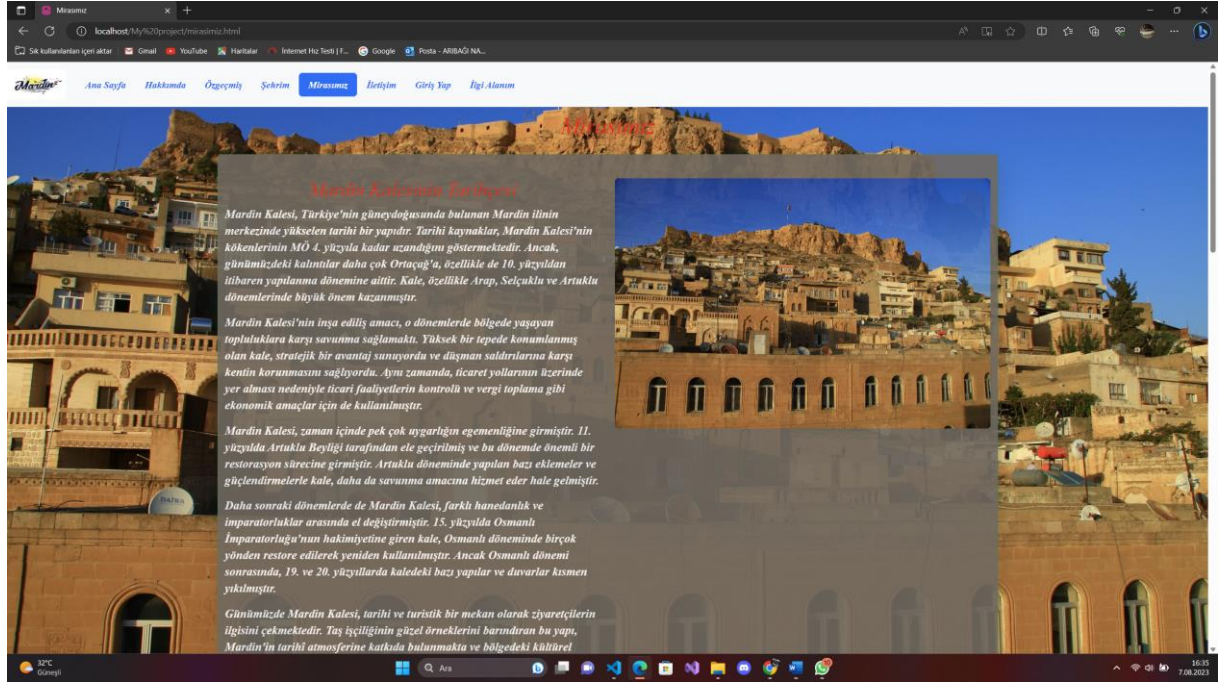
Mirasımız
localhost/My%20project/mirasimiz.html
Sık kullanılanları içeri aktar | Gmail | YouTube | Haritalar | İnternet Hız Testi | F... | Google | Posta - ARIBAĞI NA...

Mardin
Ana Sayfa
Hakkımda
Özgeçmiş
Şehrim
Mirasımız
İletişim
Giriş Yap
İlgi Alanım

Mirasımız

Mardin Kalesinin Tarihçesi

Mardin Kalesi, Türkiye'nin güneydoğusunda bulunan Mardin ilinin merkezinde yükselen tarihi bir yapıdır. Tarihi kaynaklar, Mardin Kalesi'nin kökenlerinin MÖ 4. yüzyıla kadar uzandığını göstermektedir. Ancak, günümüzdeki kalıntılar daha çok Ortaçağ'a, özellikle de 10. yüzyıldan itibaren yapılanma dönemine aittir. Kale, özellikle Arap, Selçuklu ve Artuklu dönemlerinde büyük önem kazanmıştır.

Mardin Kalesi'nin inşa ediliş amacı, o dönemlerde bölgede yaşayan topluluklara karşı savunma sağlamaktı. Yüksek bir tepede konumlanmış olan kale, stratejik bir avantaj sunuyordu ve düşman saldırılarına karşı kentin korunmasını sağlıyordu. Aynı zamanda, ticaret yollarının üzerinde yer alması nedeniyle ticari faaliyetlerin kontrolü ve vergi toplama gibi ekonomik amaçlar için de kullanılmıştır.

Mardin Kalesi, zaman içinde pek çok uygarlığın egemenliğine girmiştir. 11. yüzyılda Artuklu Beyliği tarafından ele geçirilmiş ve bu dönemde önemli bir restorasyon sürecine girmiştir. Artuklu döneminde yapılan bazı eklemeler ve güçlendirmelerle kale, daha da savunma amacına hizmet eder hale gelmiştir.

Daha sonraki dönemlerde de Mardin Kalesi, farklı hanedanlık ve imparatorluklar arasında el değiştirmiştir. 15. yüzyılda Osmanlı İmparatorluğu'nun hakimiyetine giren kale, Osmanlı döneminde birçok yönden restore edilerek yeniden kullanılmıştır. Ancak Osmanlı dönemi sonrasında, 19. ve 20. yüzyıllarda kaledeki bazı yapılar ve duvarlar kısmen yıkılmıştır.

Günümüzde Mardin Kalesi, tarihi ve turistik bir mekan olarak ziyaretçilerin ilgisini çekmektedir. Taş işçiliğinin güzel örneklerini barındıran bu yapı, Mardin'in tarihi atmosferine katkıda bulunmakta ve bölgedeki kültürel

32°C
Güneşli
Ara
16:35
7.08.2023